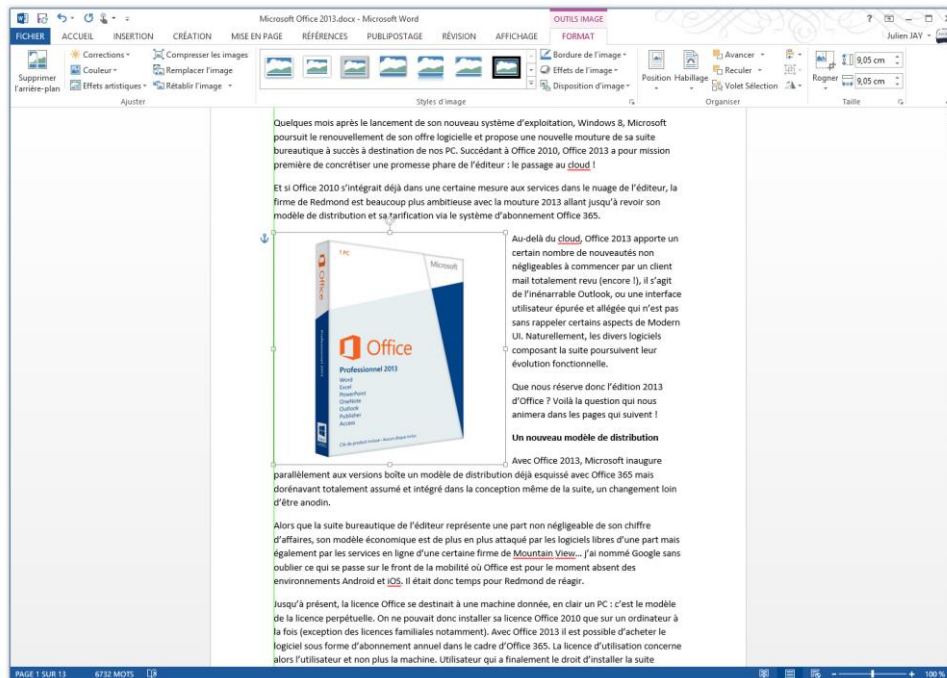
Microsoft Office 2013.docx - Microsoft Word

OUTILS IMAGE

? – □ ×

FICHIER ACCUEIL INSERTION CRÉATION MISE EN PAGE RÉFÉRENCES PUBLIPOSTAGE RÉVISION AFFICHAGE FORMAT

Julien JAY

Supprimer l'arrière-plan

Corrections

Couleur

Effets artistiques

Compresser les images

Remplacer l'image

Rétablir l'image

Ajuster

Bordure de l'image

Effets de l'image

Disposition d'image

Styles d'image

Position Habillage

Avancer

Reculer

Volet Sélection

Organiser

Rogner

9,05 cm

9,05 cm

Taille

Quelques mois après le lancement de son nouveau système d'exploitation, Windows 8, Microsoft poursuit le renouvellement de son offre logicielle et propose une nouvelle mouture de sa suite bureautique à succès à destination de nos PC. Succédant à Office 2010, Office 2013 a pour mission première de concrétiser une promesse phare de l'éditeur : le passage au cloud !

Et si Office 2010 s'intégrait déjà dans une certaine mesure aux services dans le nuage de l'éditeur, la firme de Redmond est beaucoup plus ambitieuse avec la mouture 2013 allant jusqu'à revoir son modèle de distribution et sa tarification via le système d'abonnement Office 365.

Office

Microsoft

Office

Professionnel 2013

Word
Excel
PowerPoint
OneNote
Outlook
Publisher
Access

Au-delà du cloud, Office 2013 apporte un certain nombre de nouveautés non négligeables à commencer par un client mail totalement revu (encore !), il s'agit de l'inénarrable Outlook, ou une interface utilisateur épurée et allégée qui n'est pas sans rappeler certains aspects de Modern UI. Naturellement, les divers logiciels composant la suite poursuivent leur évolution fonctionnelle.

Que nous réserve donc l'édition 2013 d'Office ? Voilà la question qui nous animera dans les pages qui suivent !

**Un nouveau modèle de distribution**

Avec Office 2013, Microsoft inaugure parallèlement aux versions boîte un modèle de distribution déjà esquissé avec Office 365 mais dorénavant totalement assumé et intégré dans la conception même de la suite, un changement loin d'être anodin.

Alors que la suite bureautique de l'éditeur représente une part non négligeable de son chiffre d'affaires, son modèle économique est de plus en plus attaqué par les logiciels libres d'une part mais également par les services en ligne d'une certaine firme de Mountain View… j'ai nommé Google sans oublier ce qui se passe sur le front de la mobilité où Office est pour le moment absent des environnements Android et iOS. Il était donc temps pour Redmond de réagir.

Jusqu'à présent, la licence Office se destinait à une machine donnée, en clair un PC : c'est le modèle de la licence perpétuelle. On ne pouvait donc installer sa licence Office 2010 que sur un ordinateur à la fois (exception des licences familiales notamment). Avec Office 2013 il est possible d'acheter le logiciel sous forme d'abonnement annuel dans le cadre d'Office 365. La licence d'utilisation concerne alors l'utilisateur et non plus la machine. Utilisateur qui a finalement le droit d'installer la suite

PAGE 1 SUR 13 6732 MOTS

100 %